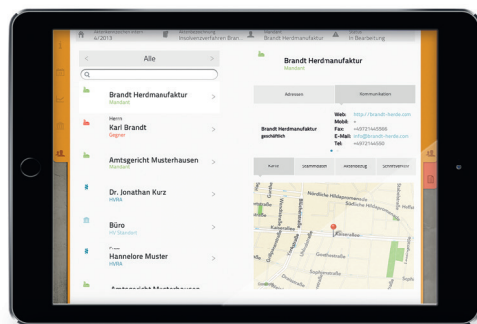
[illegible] 4/2013 | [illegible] Insolvenzverfahren Bran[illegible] | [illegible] Brandt Herdmanufaktur | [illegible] In Bearbeitung

< Alle >

Brandt Herdmanufaktur
Mandant

Herrn
Karl Brandt
Gegner

Amtsgericht Musterhausen
Mandant

Dr. Jonathan Kurz
HVRA

Büro
Hk Standort

Frau
Hannelore Muster
HVRA

Amtsgericht Musterhausen

Brandt Herdmanufaktur
Mandant

Adressen | Kommunikation

Brandt Herdmanufaktur geschäftlich

Web: http://brandt-herde.com
Mobil: +
Fax: +4972144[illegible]
E-Mail: info@brandt-herde.com
Tel: +4972144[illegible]

Karte | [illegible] | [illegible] | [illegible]

Nördliche Hildapromenade
Karlstraße
Gottesauestraße